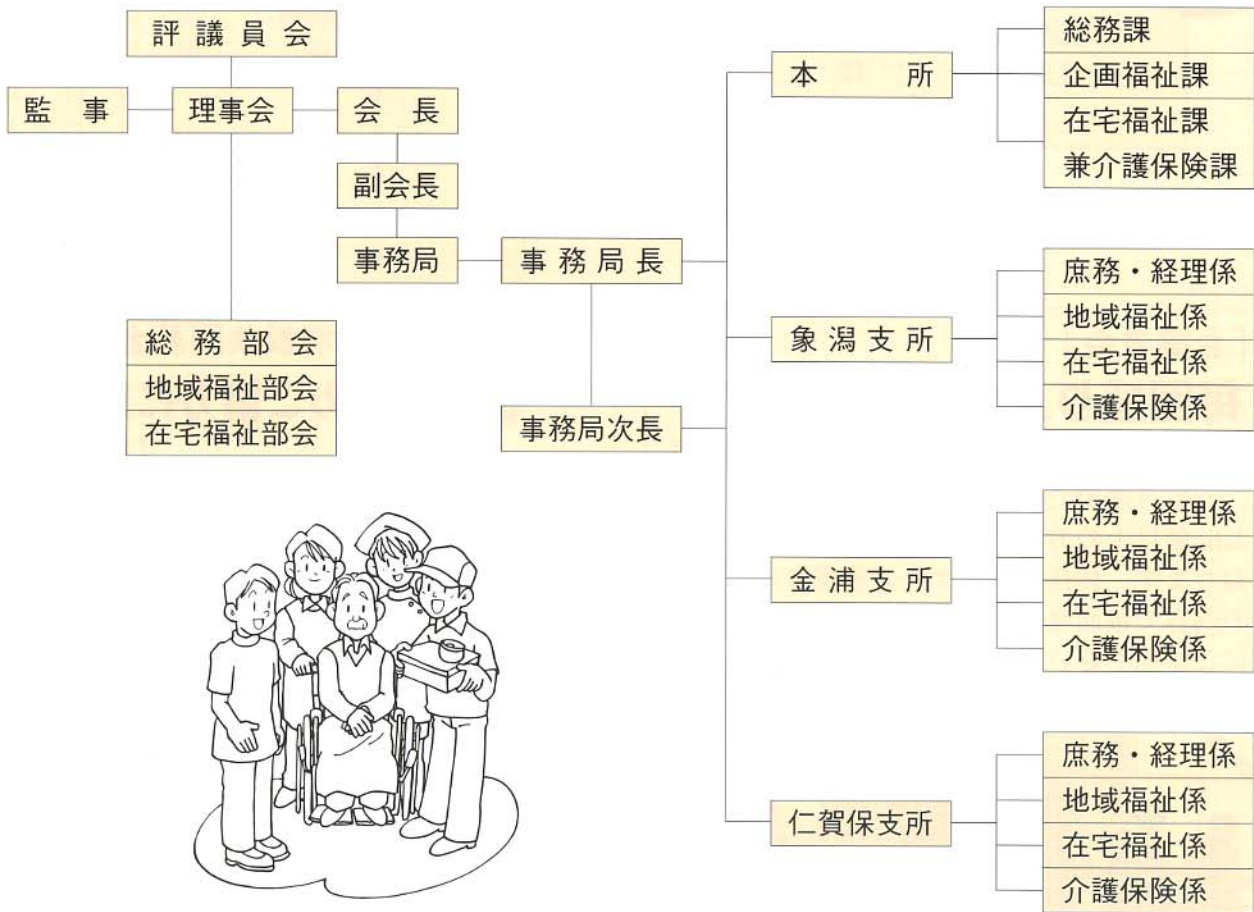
評議員会

監事

理事会

会長

副会長

事務局

事務局長

事務局次長

総務部会
地域福祉部会
在宅福祉部会

本所

総務課
企画福祉課
在宅福祉課
兼介護保険課

象潟支所

庶務・経理係
地域福祉係
在宅福祉係
介護保険係

金浦支所

庶務・経理係
地域福祉係
在宅福祉係
介護保険係

仁賀保支所

庶務・経理係
地域福祉係
在宅福祉係
介護保険係